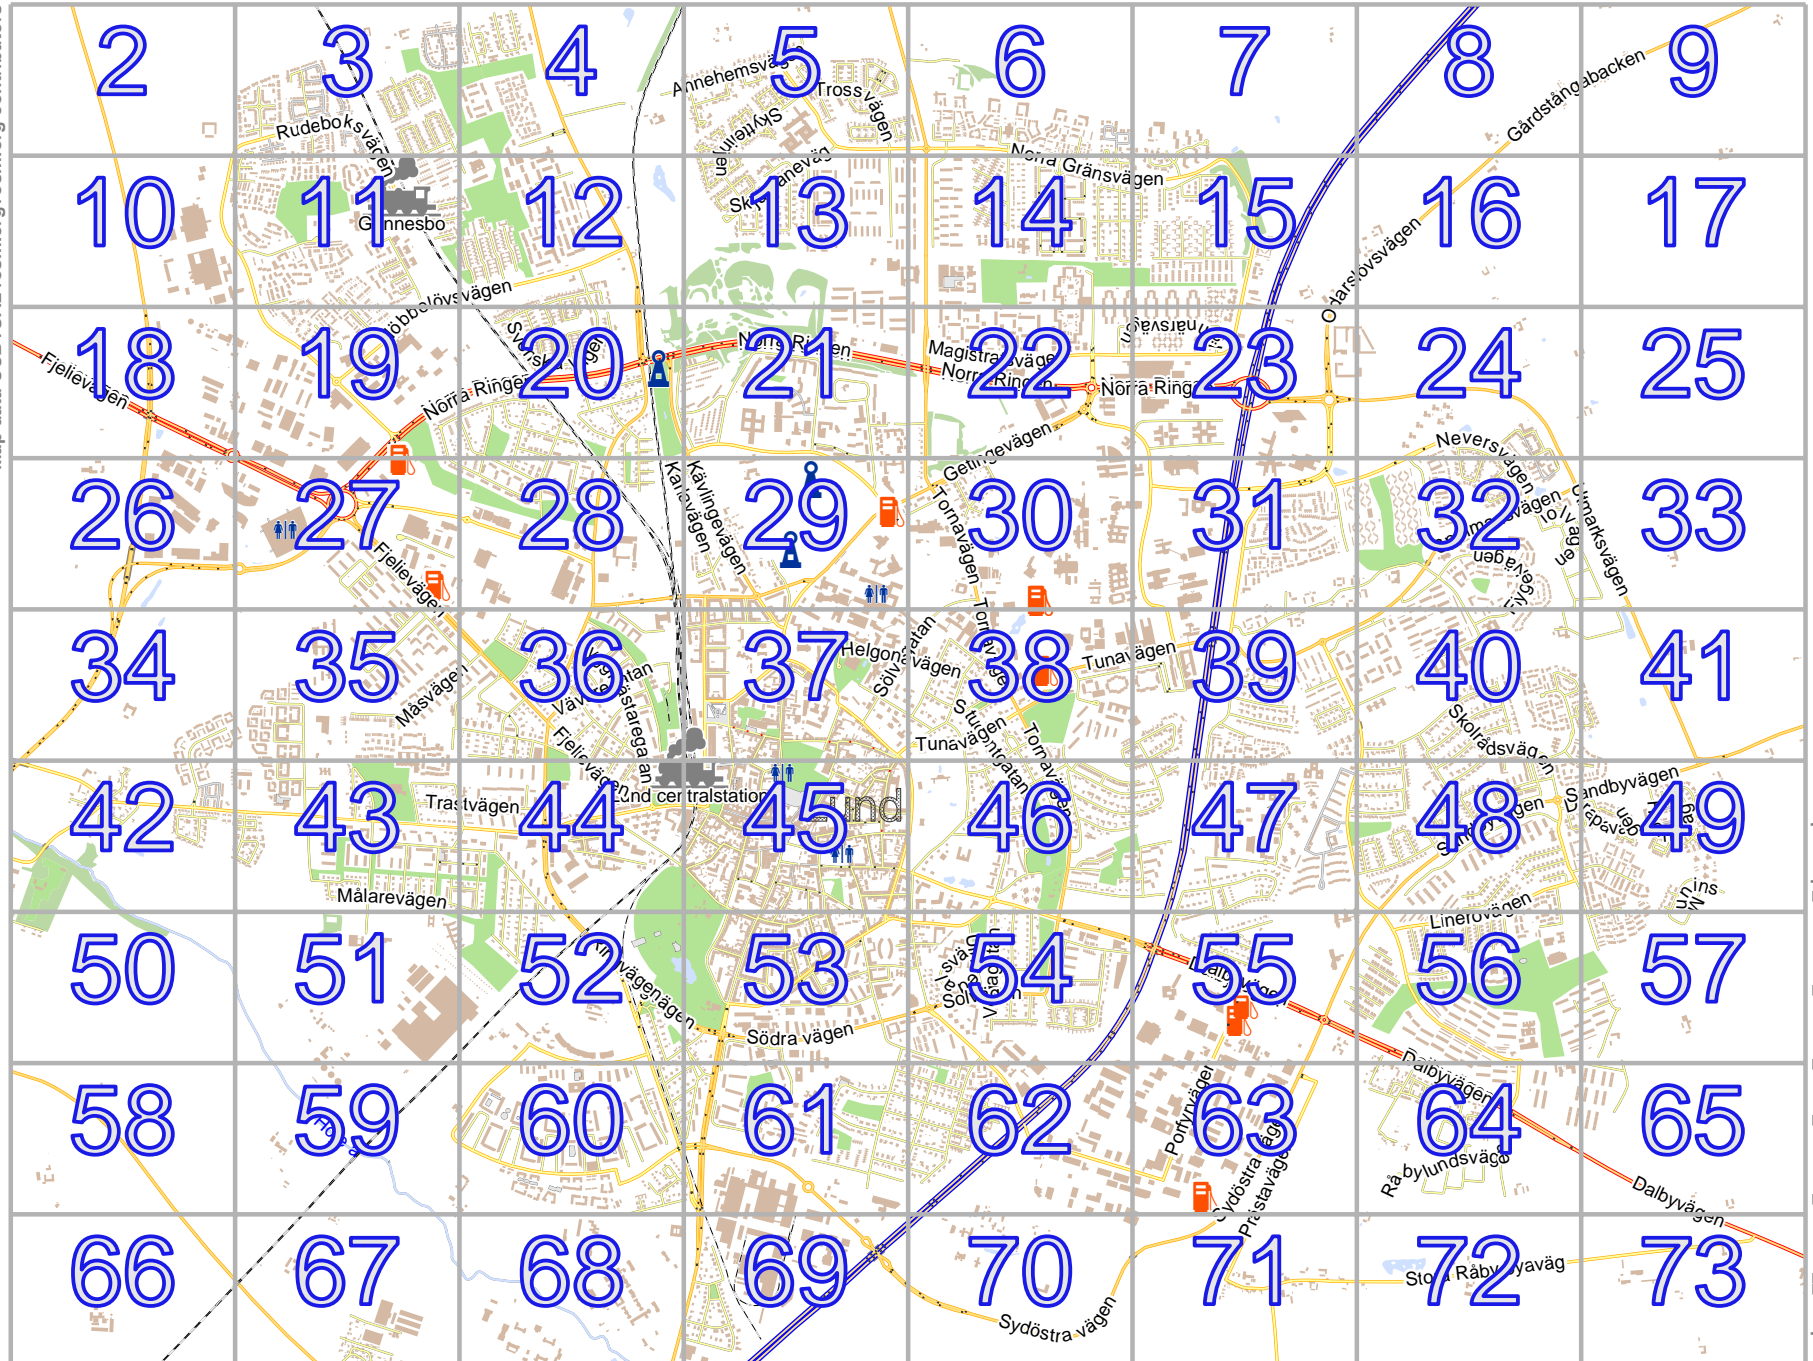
2 3 4 5 6 7 8 9
Annehemsväg
Tross vägen
Gårdstångabacken
Rudeboksvägen
Norra Gränsvägen
10 11 12 13 14 15 16 17
Gunnesbo
Ölarslövsvägen
Dobbelövsvägen
18 19 20 21 22 23 24 25
Fjelievägen
Norra Ringen
Norra Ringen
Magistratsvägen
Norra Ringen
Nöbbelövsvägen
Nevers vägen
Getingevägen
26 27 28 29 30 31 32 33
Fjelievägen
Karlsvägen
Kävlingevägen
Tornavägen
Ulrikasvägen
34 35 36 37 38 39 40 41
Måsvägen
Helgonavägen
Sölvegatan
Tunavägen
Tunavägen
Tornavägen
Skolrådsvägen
42 43 44 45 46 47 48 49
Trastvägen
Lund centralstation
Lund
Sandbyvägen
Målarevägen
50 51 52 53 54 55 56 57
Linerovägen
Södra vägen
Dalbyvägen
58 59 60 61 62 63 64 65
Porfyrvägen
Sydöstra vägen
Prästavägen
Dalbyvägen
Råbylundsväg
Dalbyvägen
66 67 68 69 70 71 72 73
Sydöstra vägen
Stora Råbyvägen